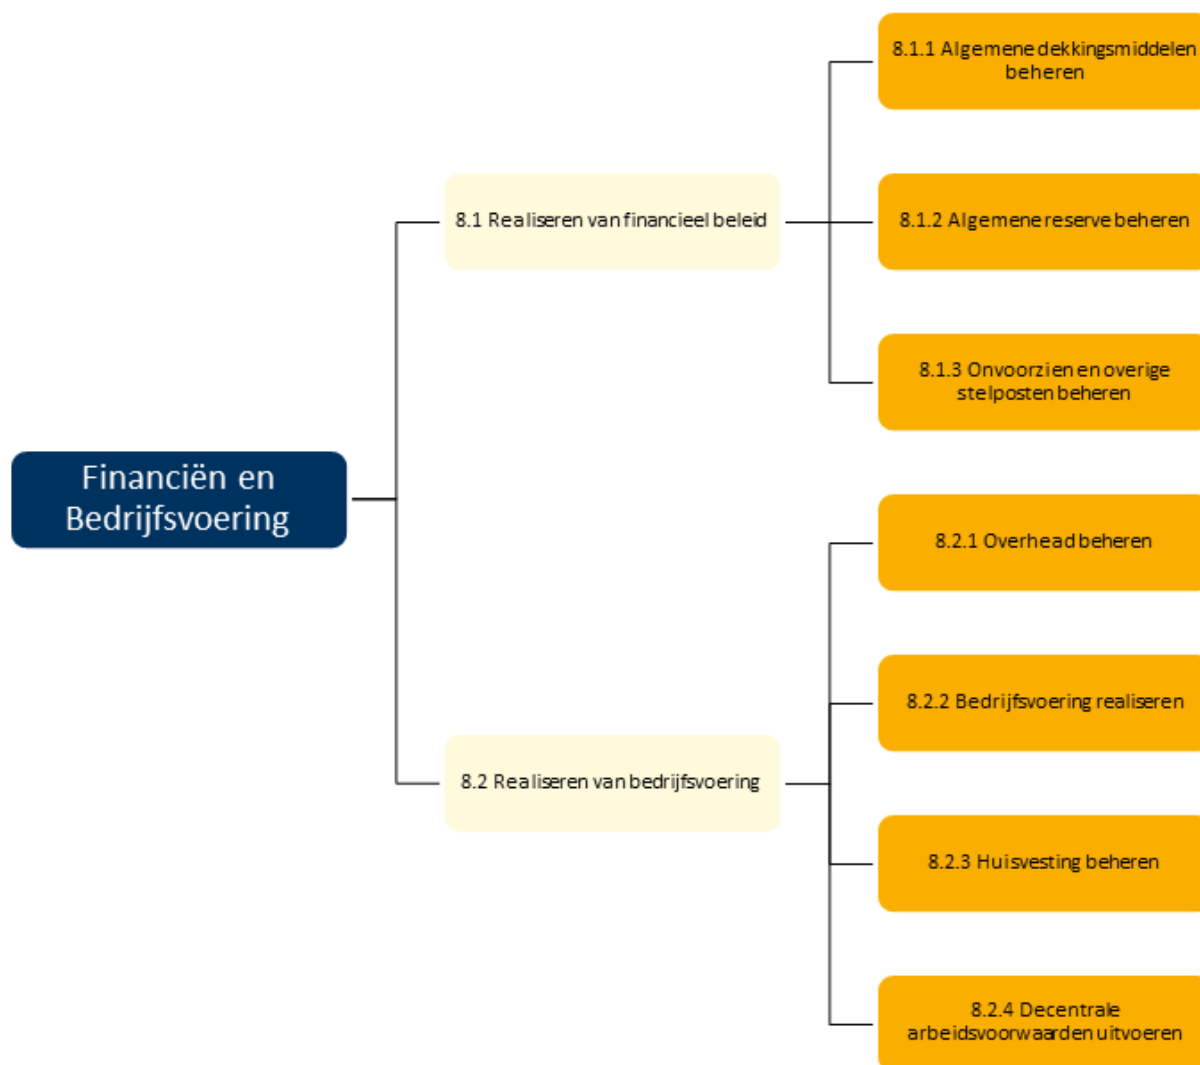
Financiën en Bedrijfsvoering

8.1 Realiseren van financieel beleid

8.1.1 Algemene dekkingsmiddelen beheren

8.1.2 Algemene reserve beheren

8.1.3 Onvoorzien en overige stelposten beheren

8.2 Realiseren van bedrijfsvoering

8.2.1 Overhead beheren

8.2.2 Bedrijfsvoering realiseren

8.2.3 Huisvesting beheren

8.2.4 Decentrale arbeidsvoorwaarden uitvoeren